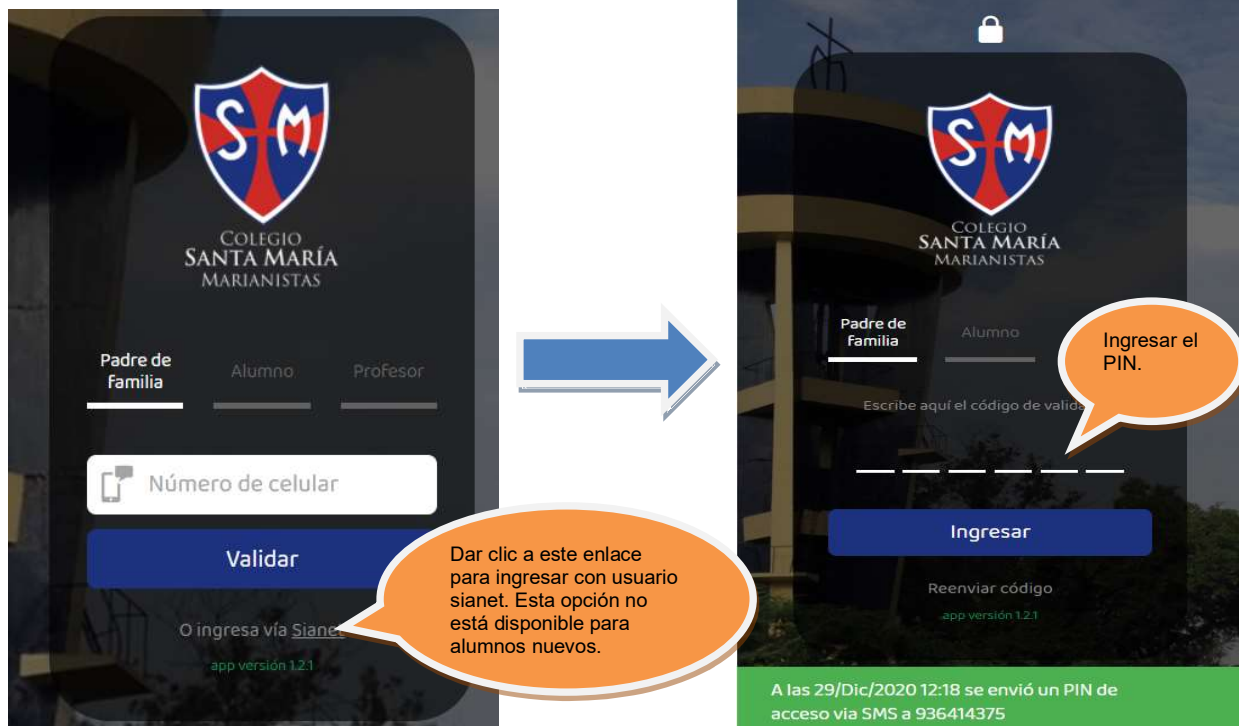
SM
COLEGIO
SANTA MARÍA
MARIANISTAS

Padre de Familia
Alumno
Profesor

Número de celular

Validar

O ingresa vía Sianet

app versión 1.2.1

Dar clic a este enlace para ingresar con usuario sianet. Esta opción no está disponible para alumnos nuevos.

SM
COLEGIO
SANTA MARÍA
MARIANISTAS

Padre de Familia
Alumno

Ingresar el PIN.

Escribe aquí el código de valida

Ingresar

Reenviar código

app versión 1.2.1

A las 29/Dic/2020 12:18 se envió un PIN de acceso via SMS a 936414375